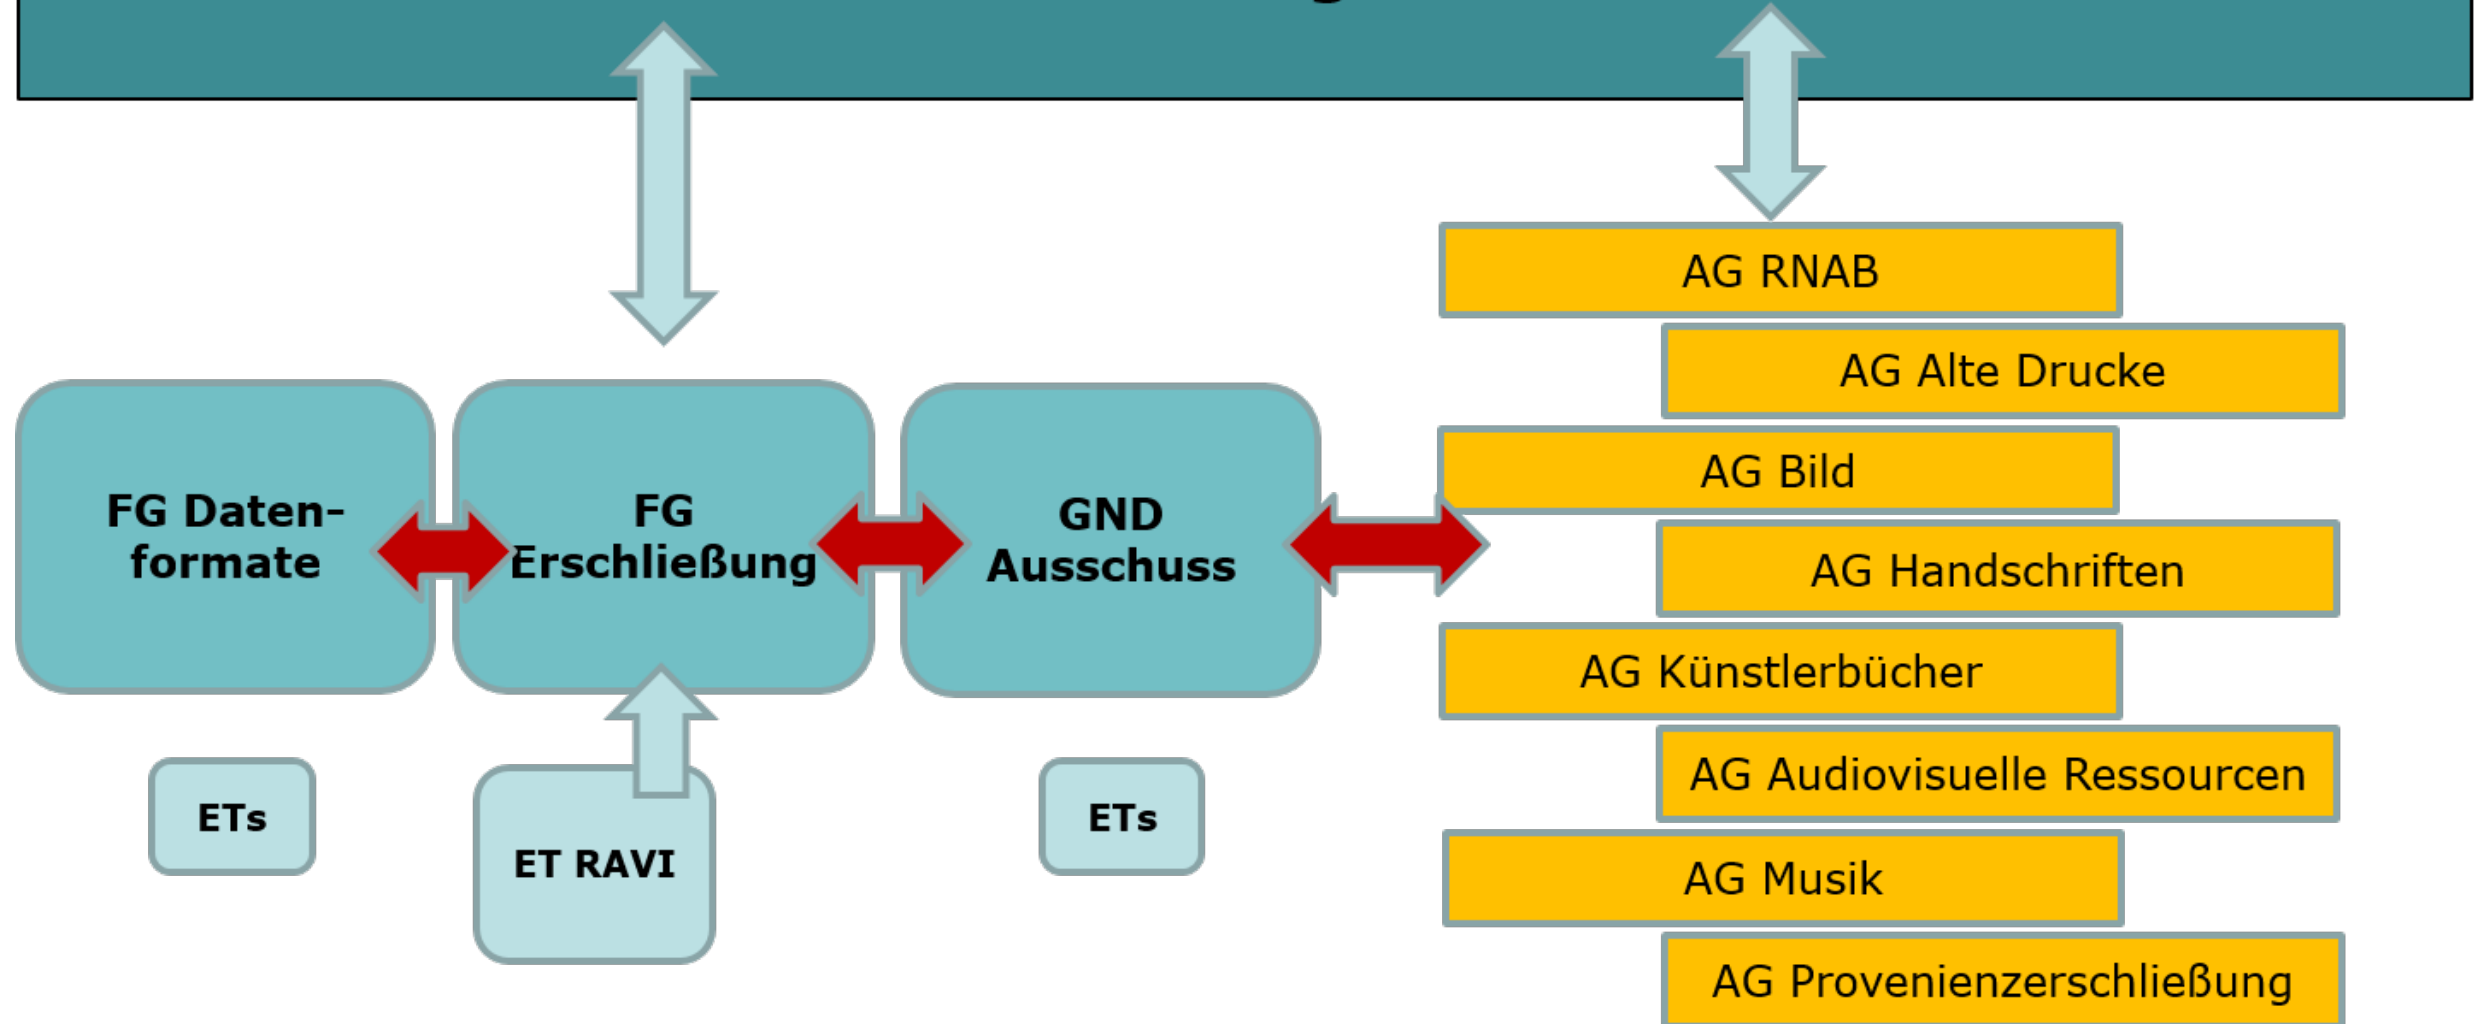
FG Datenformate

FG Erschließung

GND Ausschuss

ETs

ET RAVI

ETs

AG RNAB

AG Alte Drucke

AG Bild

AG Handschriften

AG Künstlerbücher

AG Audiovisuelle Ressourcen

AG Musik

AG Provenienzerschließung